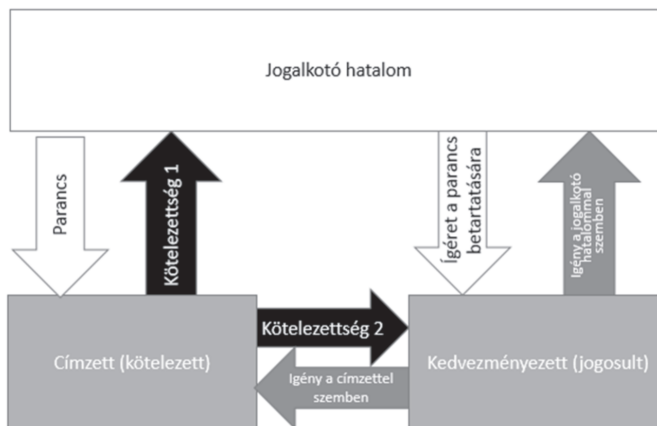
Jogalkotó hatalom

Parancs

Kötelezettség 1

Ígéret a parancs betartatására

Igény a jogalkotó hatalommal szemben

Kötelezettség 2

Címzett (kötelezett)

Igény a címzettel szemben

Kedvezményezett (jogosult)